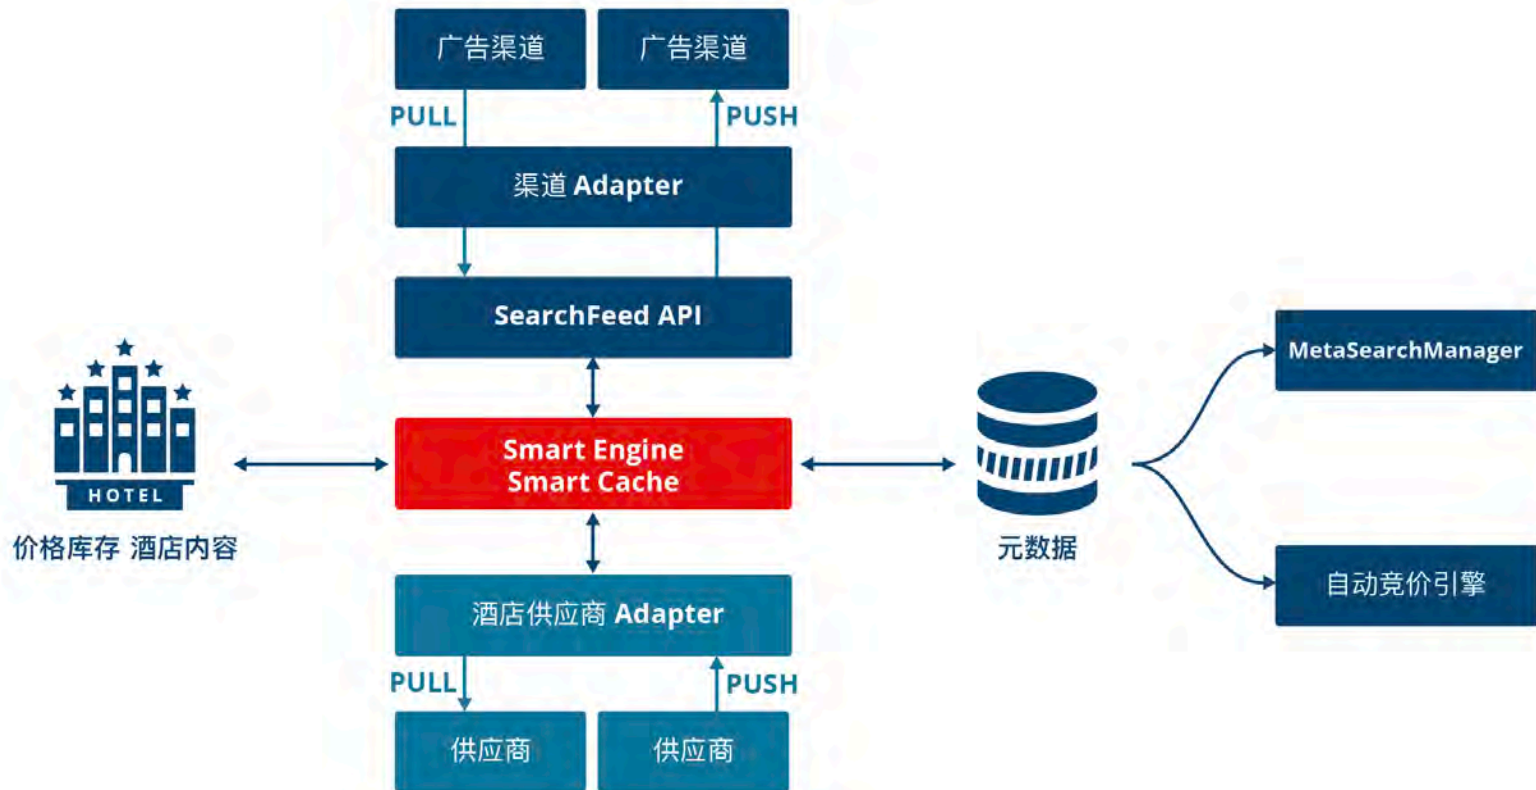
广告渠道

广告渠道

PULL

PUSH

渠道 Adapter

SearchFeed API

HOTEL

价格库存 酒店内容

Smart Engine
Smart Cache

元数据

MetaSearchManager

自动竞价引擎

酒店供应商 Adapter

PULL

PUSH

供应商

供应商